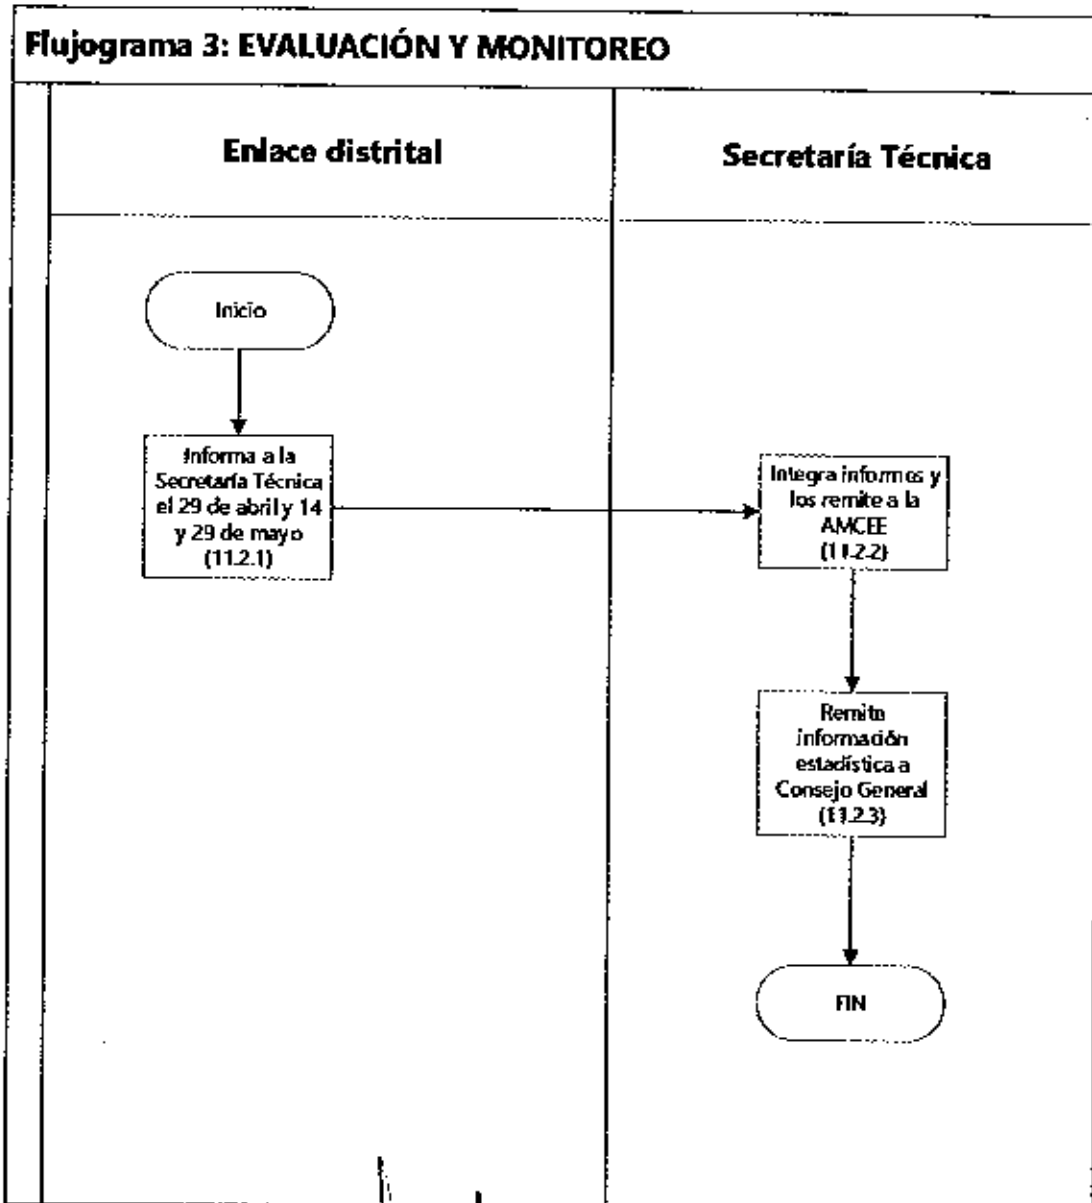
Flujograma 3: EVALUACIÓN Y MONITOREO

Enlace distrital

Secretaría Técnica

Inicio

Informa a la Secretaría Técnica el 29 de abril y 14 y 29 de mayo (11.2.1)

Integra informes y los remite a la AMCEE (11.2.2)

Remite información estadística a Consejo General (11.2.3)

FIN